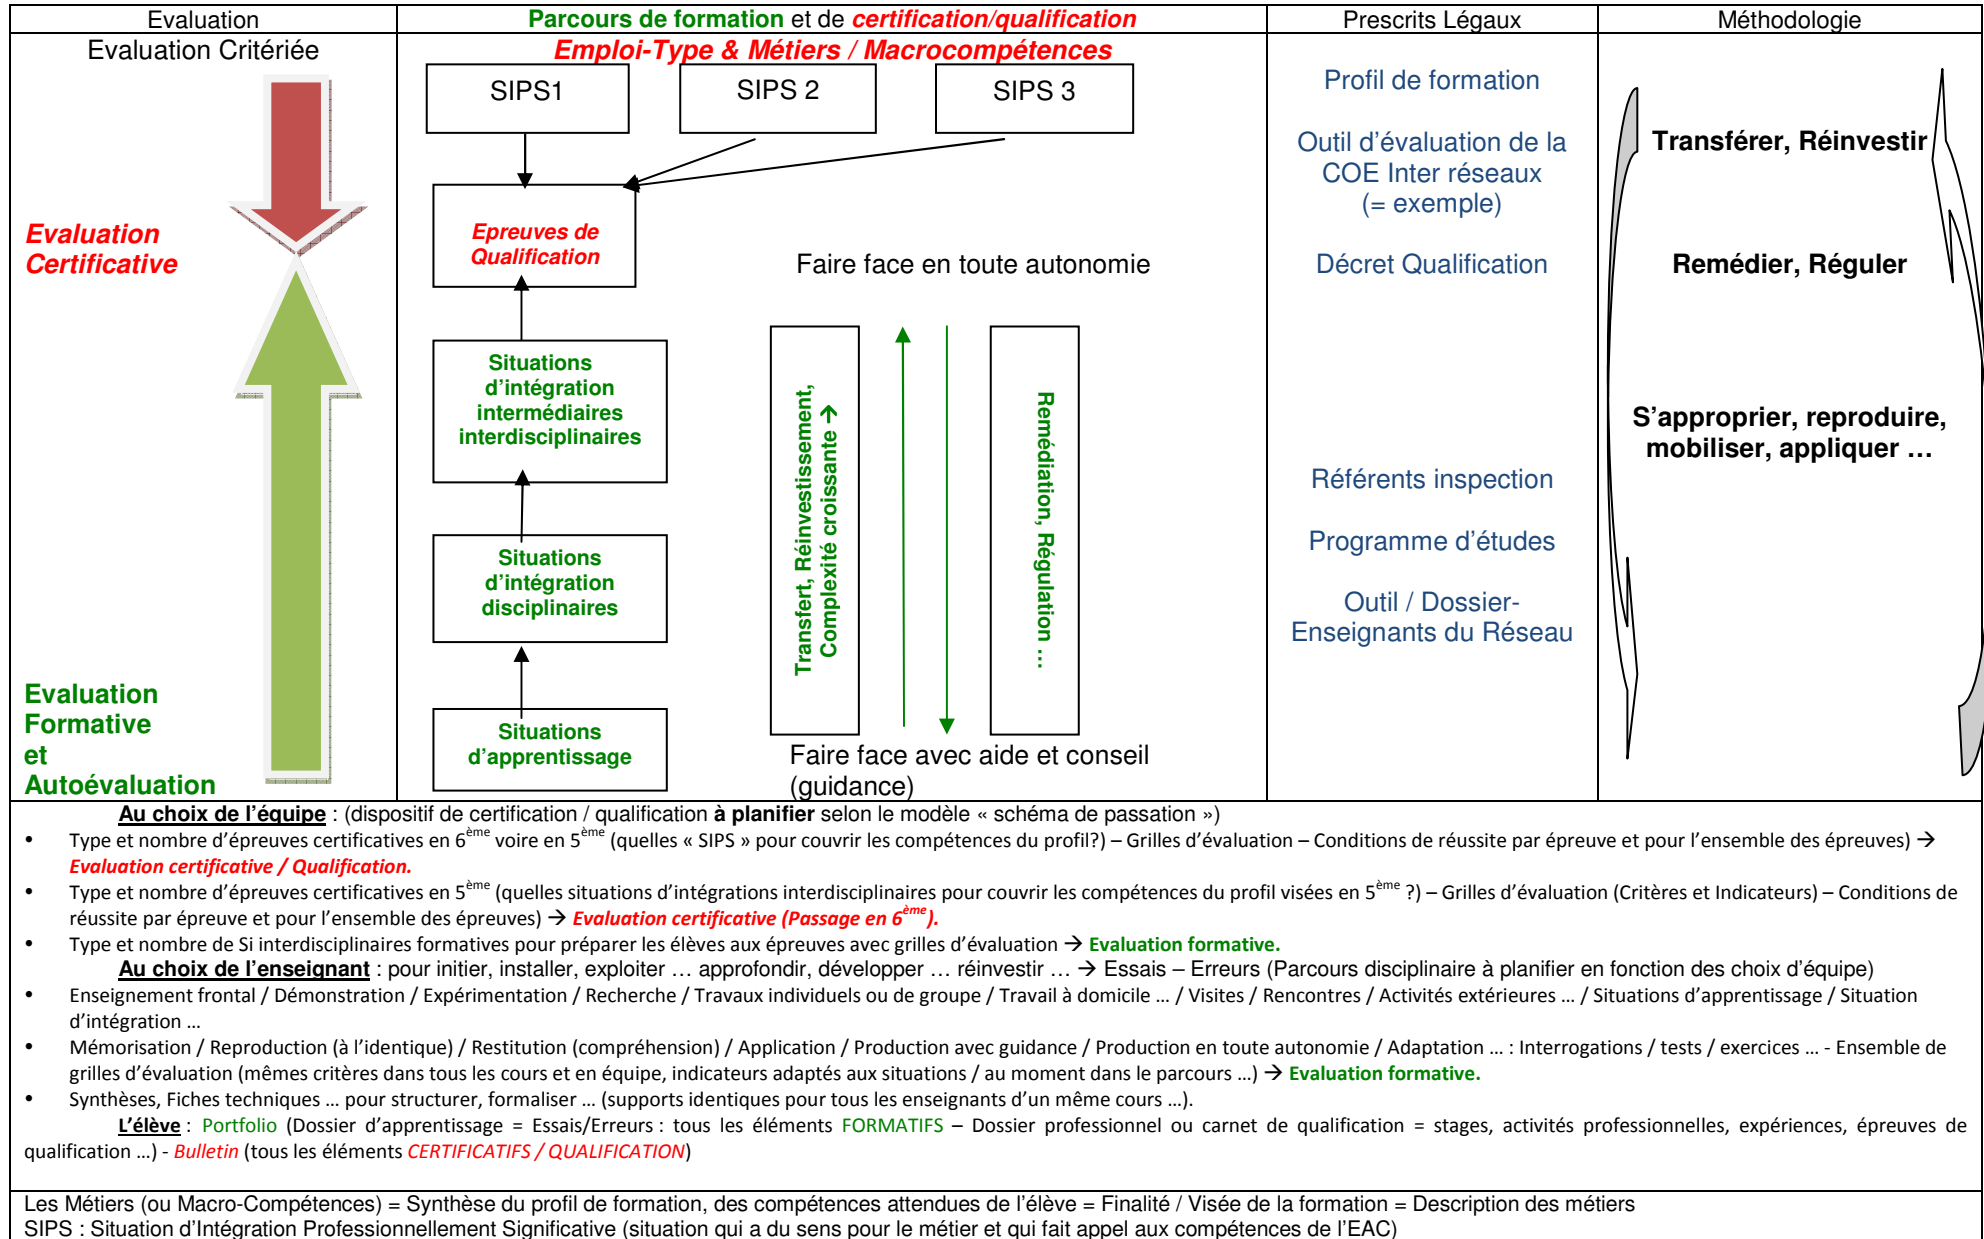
| Evaluation | Parcours de formation et de certification/qualification | Prescrits Légaux | Méthodologie |
|---|---|---|---|

Evaluation Critériée

Evaluation Certificative

Evaluation Formative et Autoévaluation

Emploi-Type & Métiers / Macrocompétences

SIPS1

SIPS 2

SIPS 3

Epreuves de Qualification

Situations d'intégration intermédiaires interdisciplinaires

Situations d'intégration disciplinaires

Situations d'apprentissage

Faire face en toute autonomie

Transfert, Réinvestissement, Complexité croissante →

Remédiation, Régulation …

Faire face avec aide et conseil (guidance)

Profil de formation

Outil d'évaluation de la COE Inter réseaux (= exemple)

Décret Qualification

Référents inspection

Programme d'études

Outil / Dossier-Enseignants du Réseau

Transférer, Réinvestir

Remédier, Réguler

S'approprier, reproduire, mobiliser, appliquer …

Au choix de l'équipe : (dispositif de certification / qualification à planifier selon le modèle « schéma de passation »)

• Type et nombre d'épreuves certificatives en 6$^{ème}$ voire en 5$^{ème}$ (quelles « SIPS » pour couvrir les compétences du profil?) – Grilles d'évaluation – Conditions de réussite par épreuve et pour l'ensemble des épreuves) → Evaluation certificative / Qualification.

• Type et nombre d'épreuves certificatives en 5$^{ème}$ (quelles situations d'intégrations interdisciplinaires pour couvrir les compétences du profil visées en 5$^{ème}$ ?) – Grilles d'évaluation (Critères et Indicateurs) – Conditions de réussite par épreuve et pour l'ensemble des épreuves) → Evaluation certificative (Passage en 6$^{ème}$).

• Type et nombre de Si interdisciplinaires formatives pour préparer les élèves aux épreuves avec grilles d'évaluation → Evaluation formative.

Au choix de l'enseignant : pour initier, installer, exploiter … approfondir, développer … réinvestir … → Essais – Erreurs (Parcours disciplinaire à planifier en fonction des choix d'équipe)

• Enseignement frontal / Démonstration / Expérimentation / Recherche / Travaux individuels ou de groupe / Travail à domicile … / Visites / Rencontres / Activités extérieures … / Situations d'apprentissage / Situation d'intégration …

• Mémorisation / Reproduction (à l'identique) / Restitution (compréhension) / Application / Production avec guidance / Production en toute autonomie / Adaptation … : Interrogations / tests / exercices … - Ensemble de grilles d'évaluation (mêmes critères dans tous les cours et en équipe, indicateurs adaptés aux situations / au moment dans le parcours …) → Evaluation formative.

• Synthèses, Fiches techniques … pour structurer, formaliser … (supports identiques pour tous les enseignants d'un même cours …).

L'élève : Portfolio (Dossier d'apprentissage = Essais/Erreurs : tous les éléments FORMATIFS – Dossier professionnel ou carnet de qualification = stages, activités professionnelles, expériences, épreuves de qualification …) - Bulletin (tous les éléments CERTIFICATIFS / QUALIFICATION)

Les Métiers (ou Macro-Compétences) = Synthèse du profil de formation, des compétences attendues de l'élève = Finalité / Visée de la formation = Description des métiers
SIPS : Situation d'Intégration Professionnellement Significative (situation qui a du sens pour le métier et qui fait appel aux compétences de l'EAC)